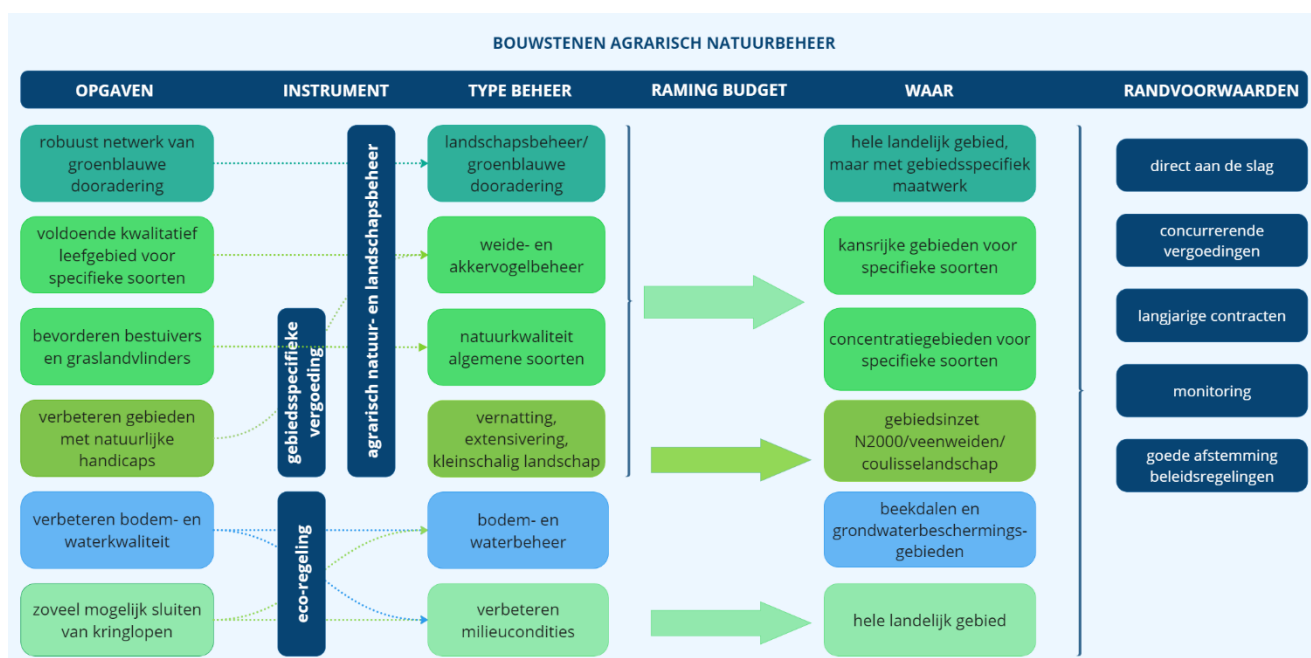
BOUWSTENEN AGRARISCH NATUURBEHEER

| OPGAVEN | INSTRUMENT | TYPE BEHEER | RAMING BUDGET | WAAR | RANDVOORWAARDEN |
|---|---|---|---|---|---|

robuust netwerk van groenblauwe dooradering

voldoende kwalitatief leefgebied voor specifieke soorten

bevorderen bestuivers en graslandvlinders

verbeteren gebieden met natuurlijke handicaps

verbeteren bodem- en waterkwaliteit

zoveel mogelijk sluiten van kringlopen

gebiedsspecifieke vergoeding

agrarisch natuur- en landschapsbeheer

eco-regeling

landschapsbeheer/ groenblauwe dooradering

weide- en akkervogelbeheer

natuurkwaliteit algemene soorten

vernatting, extensivering, kleinschalig landschap

bodem- en waterbeheer

verbeteren milieucondities

hele landelijk gebied, maar met gebiedsspecifiek maatwerk

kansrijke gebieden voor specifieke soorten

concentratiegebieden voor specifieke soorten

gebiedsinzet N2000/veenweiden/ coulisselandschap

beekdalen en grondwaterbeschermings-gebieden

hele landelijk gebied

direct aan de slag

concurrerende vergoedingen

langjarige contracten

monitoring

goede afstemming beleidsregelingen